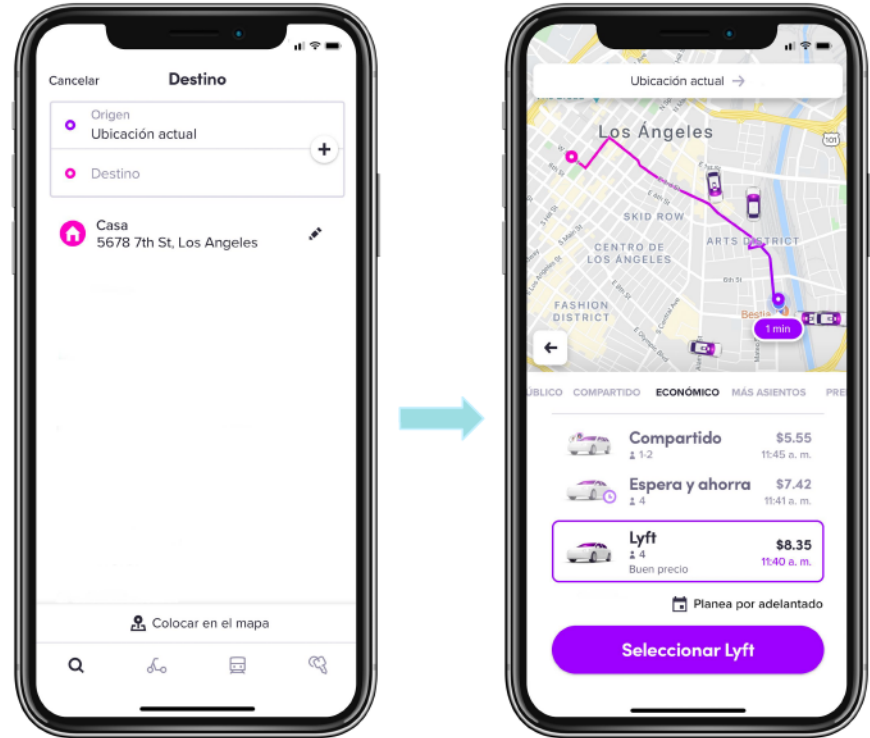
Cancelar Destino

Origen
Ubicación actual

Destino

Casa
5678 7th St, Los Angeles

Colocar en el mapa

Ubicación actual →

Los Ángeles
SKID ROW
CENTRO DE LOS ÁNGELES
ARTS DISTRICT
FASHION DISTRICT
Bestia
1 min
101

ÚBLICO COMPARTIDO ECONÓMICO MÁS ASIENTOS PRE

Compartido
1-2
$5.55
11:45 a. m.

Espera y ahorra
4
$7.42
11:41 a. m.

Lyft
4
Buen precio
$8.35
11:40 a. m.

Planea por adelantado

Seleccionar Lyft